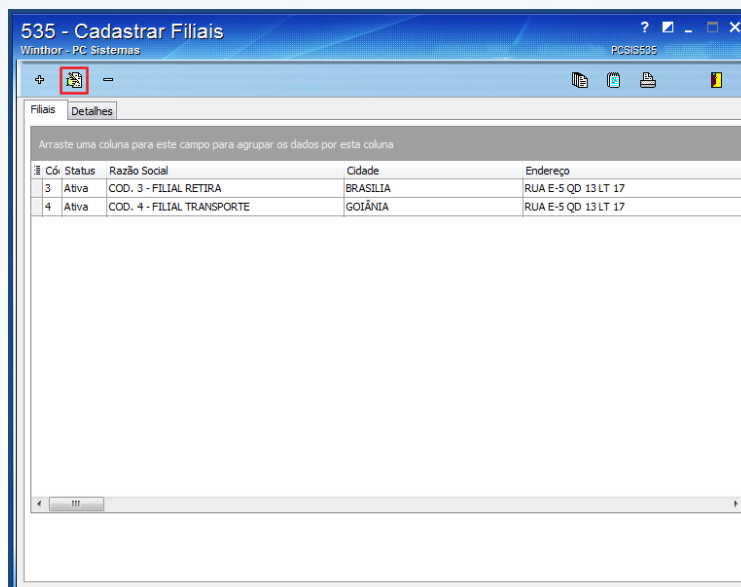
535 - Cadastrar Filiais
Winthor - PC Sistemas
PCSIS535

Filiais
Detalhes

Arraste uma coluna para este campo para agrupar os dados por esta coluna

| Có | Status | Razão Social | Cidade | Endereço |
|---|---|---|---|---|
| 3 | Ativa | COD. 3 - FILIAL RETIRA | BRASILIA | RUA E-5 QD 13 LT 17 |
| 4 | Ativa | COD. 4 - FILIAL TRANSPORTE | GOIÂNIA | RUA E-5 QD 13 LT 17 |